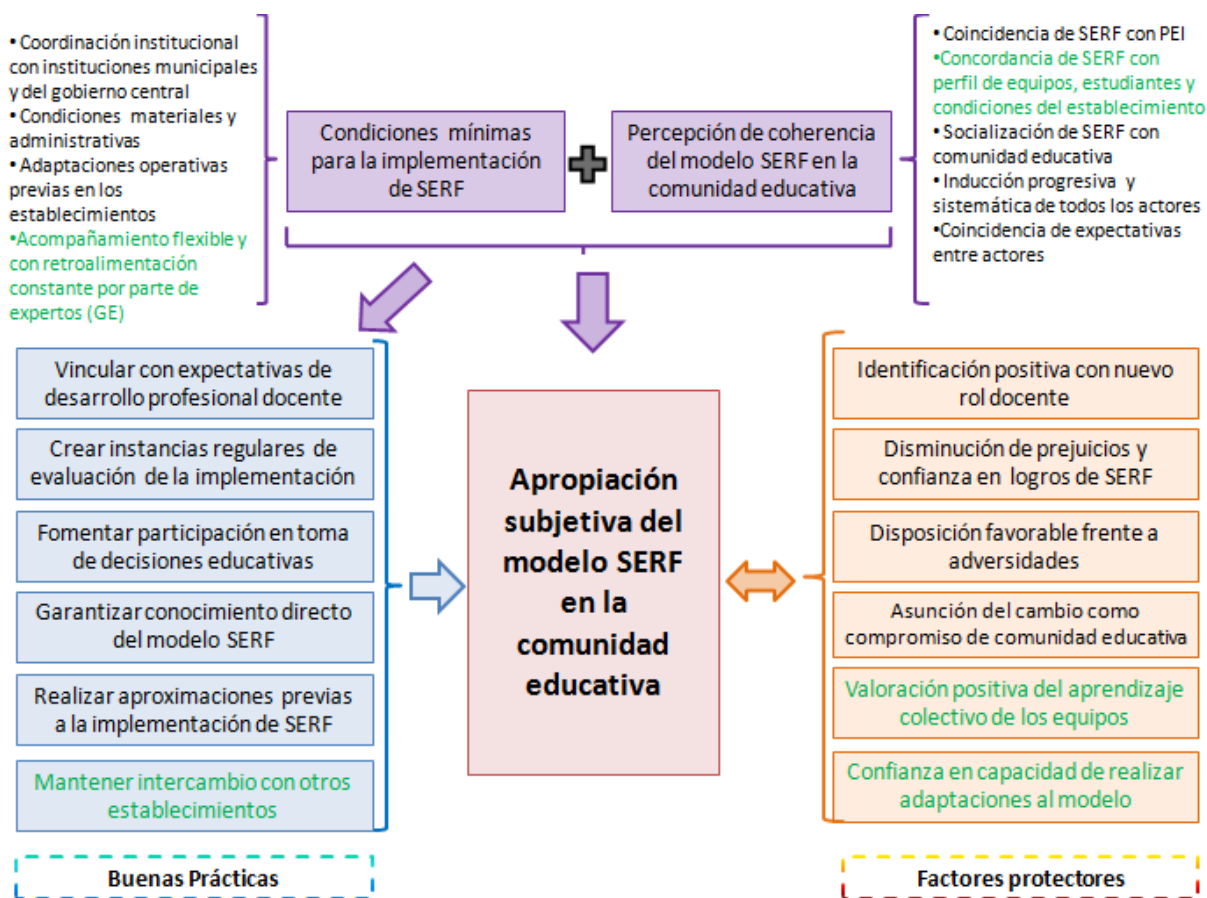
• Coordinación institucional con instituciones municipales y del gobierno central
• Condiciones materiales y administrativas
• Adaptaciones operativas previas en los establecimientos
•Acompañamiento flexible y con retroalimentación constante por parte de expertos (GE)

Condiciones mínimas para la implementación de SERF

Percepción de coherencia del modelo SERF en la comunidad educativa

• Coincidencia de SERF con PEI
•Concordancia de SERF con perfil de equipos, estudiantes y condiciones del establecimiento
• Socialización de SERF con comunidad educativa
• Inducción progresiva y sistemática de todos los actores
•Coincidencia de expectativas entre actores

Vincular con expectativas de desarrollo profesional docente

Crear instancias regulares de evaluación de la implementación

Fomentar participación en toma de decisiones educativas

Garantizar conocimiento directo del modelo SERF

Realizar aproximaciones previas a la implementación de SERF

Mantener intercambio con otros establecimientos

Apropiación subjetiva del modelo SERF en la comunidad educativa

Identificación positiva con nuevo rol docente

Disminución de prejuicios y confianza en logros de SERF

Disposición favorable frente a adversidades

Asunción del cambio como compromiso de comunidad educativa

Valoración positiva del aprendizaje colectivo de los equipos

Confianza en capacidad de realizar adaptaciones al modelo

Buenas Prácticas

Factores protectores